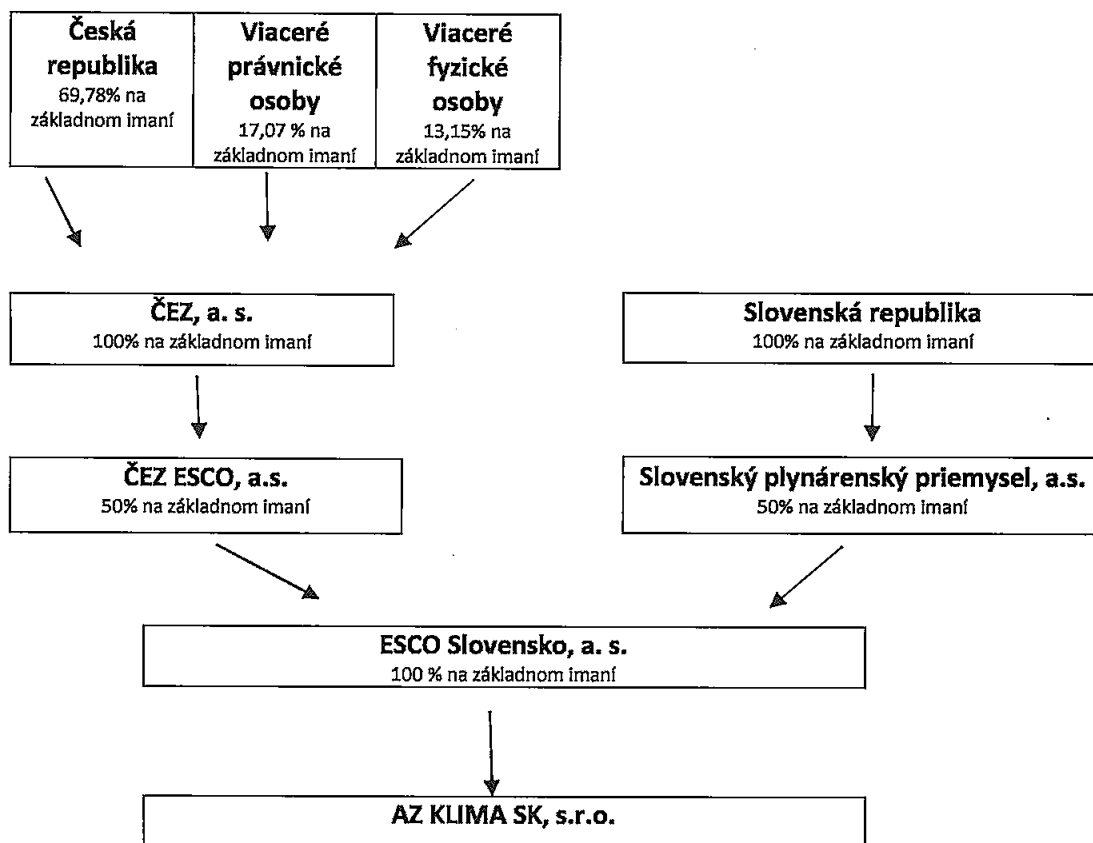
Česká republika
69,78% na základnom imaní

Viaceré právnické osoby
17,07 % na základnom imaní

Viaceré fyzické osoby
13,15% na základnom imaní

ČEZ, a. s.
100% na základnom imaní

Slovenská republika
100% na základnom imaní

ČEZ ESCO, a.s.
50% na základnom imaní

Slovenský plynárenský priemysel, a.s.
50% na základnom imaní

ESCO Slovensko, a. s.
100 % na základnom imaní

AZ KLIMA SK, s.r.o.